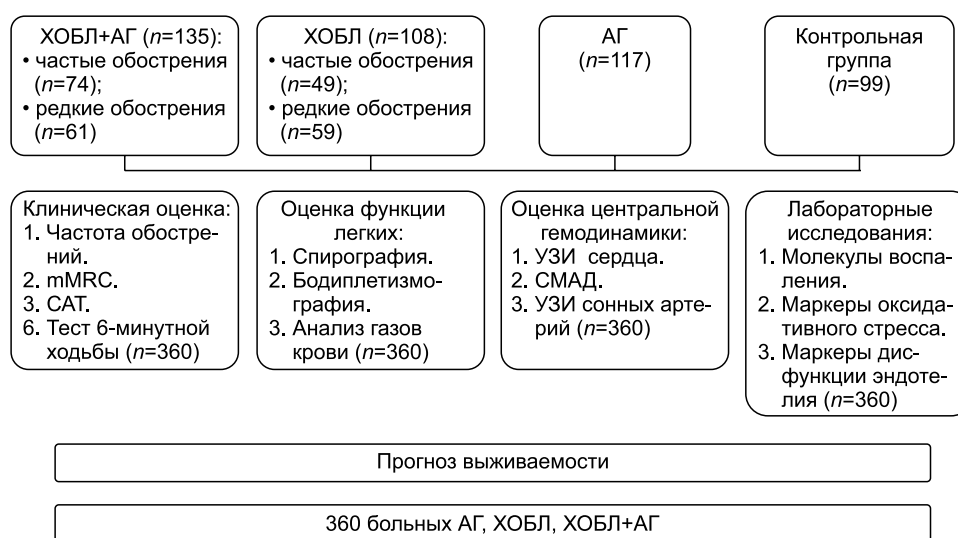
ХОБЛ+АГ ($n$=135):
• частые обострения ($n$=74);
• редкие обострения ($n$=61)

ХОБЛ ($n$=108):
• частые обострения ($n$=49);
• редкие обострения ($n$=59)

АГ
($n$=117)

Контрольная группа
($n$=99)

Клиническая оценка:
1. Частота обострений.
2. mMRC.
3. CAT.
6. Тест 6-минутной ходьбы ($n$=360)

Оценка функции легких:
1. Спирография.
2. Бодиплетизмография.
3. Анализ газов крови ($n$=360)

Оценка центральной гемодинамики:
1. УЗИ сердца.
2. СМАД.
3. УЗИ сонных артерий ($n$=360)

Лабораторные исследования:
1. Молекулы воспаления.
2. Маркеры оксидативного стресса.
3. Маркеры дисфункции эндотелия ($n$=360)

Прогноз выживаемости

360 больных АГ, ХОБЛ, ХОБЛ+АГ